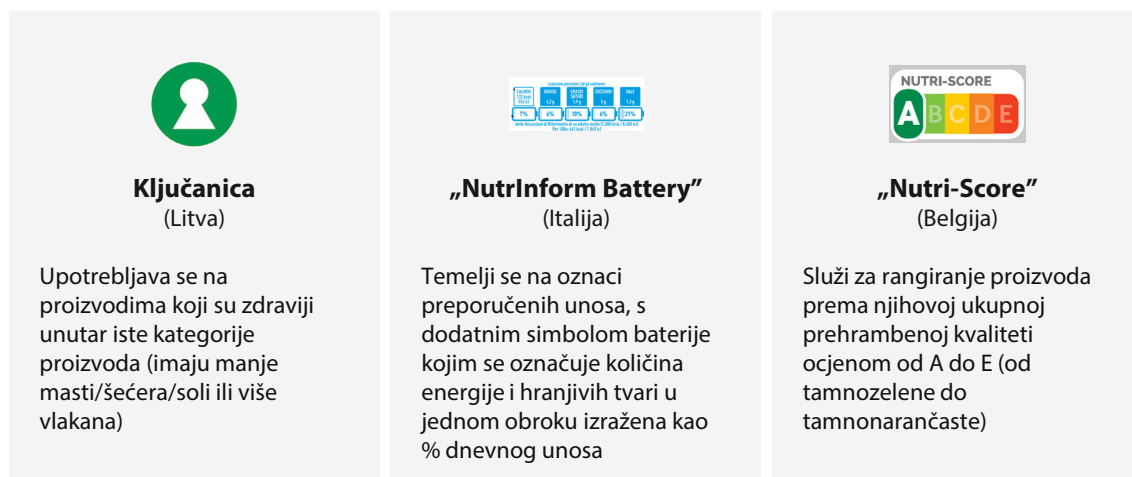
**Ključanica**
(Litva)

Upotrebljava se na proizvodima koji su zdraviji unutar iste kategorije proizvoda (imaju manje masti/šećera/soli ili više vlakana)

CALORIE | GRASSI | GRASSI SATURI | ZUCCHERI | SALE
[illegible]

**„NutrInform Battery”**
(Italija)

Temelji se na oznaci preporučenih unosa, s dodatnim simbolom baterije kojim se označuje količina energije i hranjivih tvari u jednom obroku izražena kao % dnevnog unosa

NUTRI-SCORE
A B C D E

**„Nutri-Score”**
(Belgija)

Služi za rangiranje proizvoda prema njihovoj ukupnoj prehrambenoj kvaliteti ocjenom od A do E (od tamnozelene do tamnonarančaste)